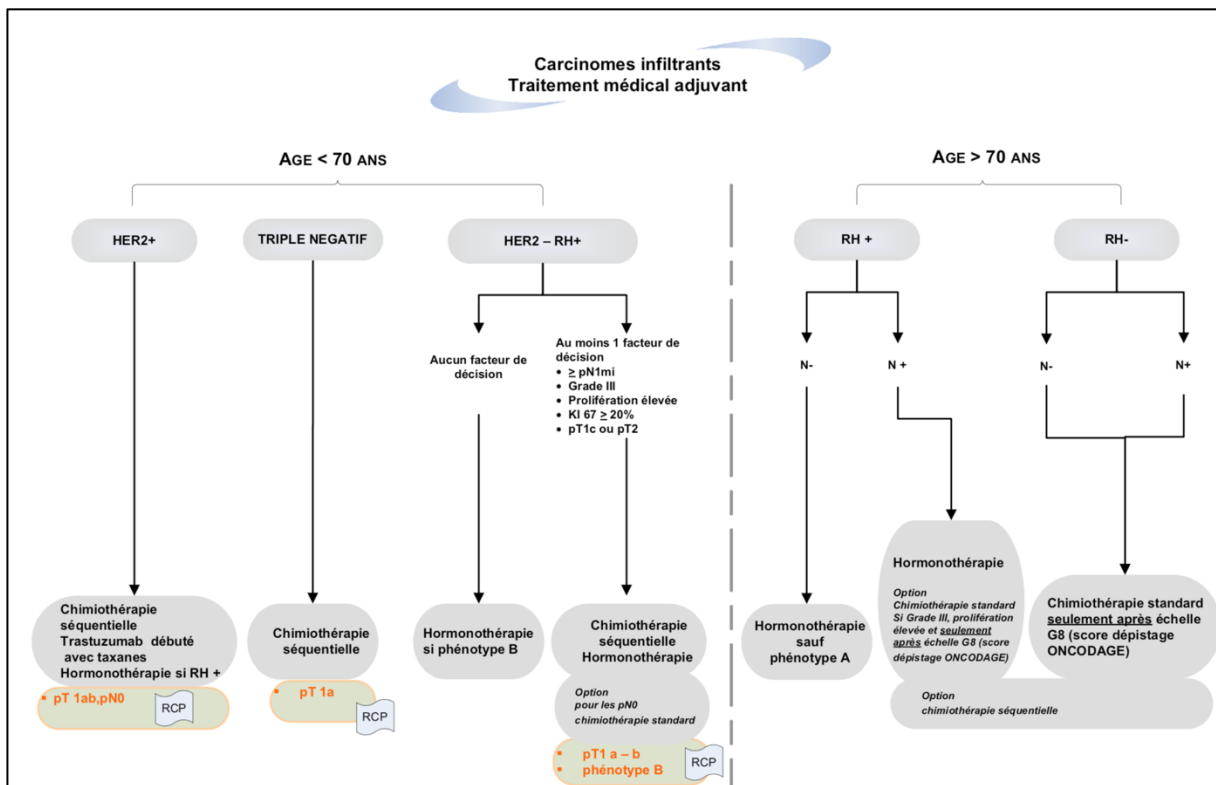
Carcinomes infiltrants
Traitement médical adjuvant

AGE < 70 ANS

HER2+

TRIPLE NEGATIF

HER2 – RH+

Aucun facteur de décision

Au moins 1 facteur de décision
• $\geq$ pN1mi
• Grade III
• Prolifération élevée
• KI 67 $\geq$ 20%
• pT1c ou pT2

Chimiothérapie séquentielle
Trastuzumab débuté avec taxanes
Hormonothérapie si RH +

• pT 1ab,pN0

RCP

Chimiothérapie séquentielle

• pT 1a

RCP

Hormonothérapie si phénotype B

Chimiothérapie séquentielle
Hormonothérapie

Option
pour les pN0
chimiothérapie standard

• pT1 a – b
• phénotype B

RCP

AGE > 70 ANS

RH +

RH-

N-

N +

N-

N+

Hormonothérapie sauf phénotype A

Hormonothérapie

Option
Chimiothérapie standard Si Grade III, prolifération élevée et seulement après échelle G8 (score dépistage ONCODAGE)

Chimiothérapie standard seulement après échelle G8 (score dépistage ONCODAGE)

Option
chimiothérapie séquentielle